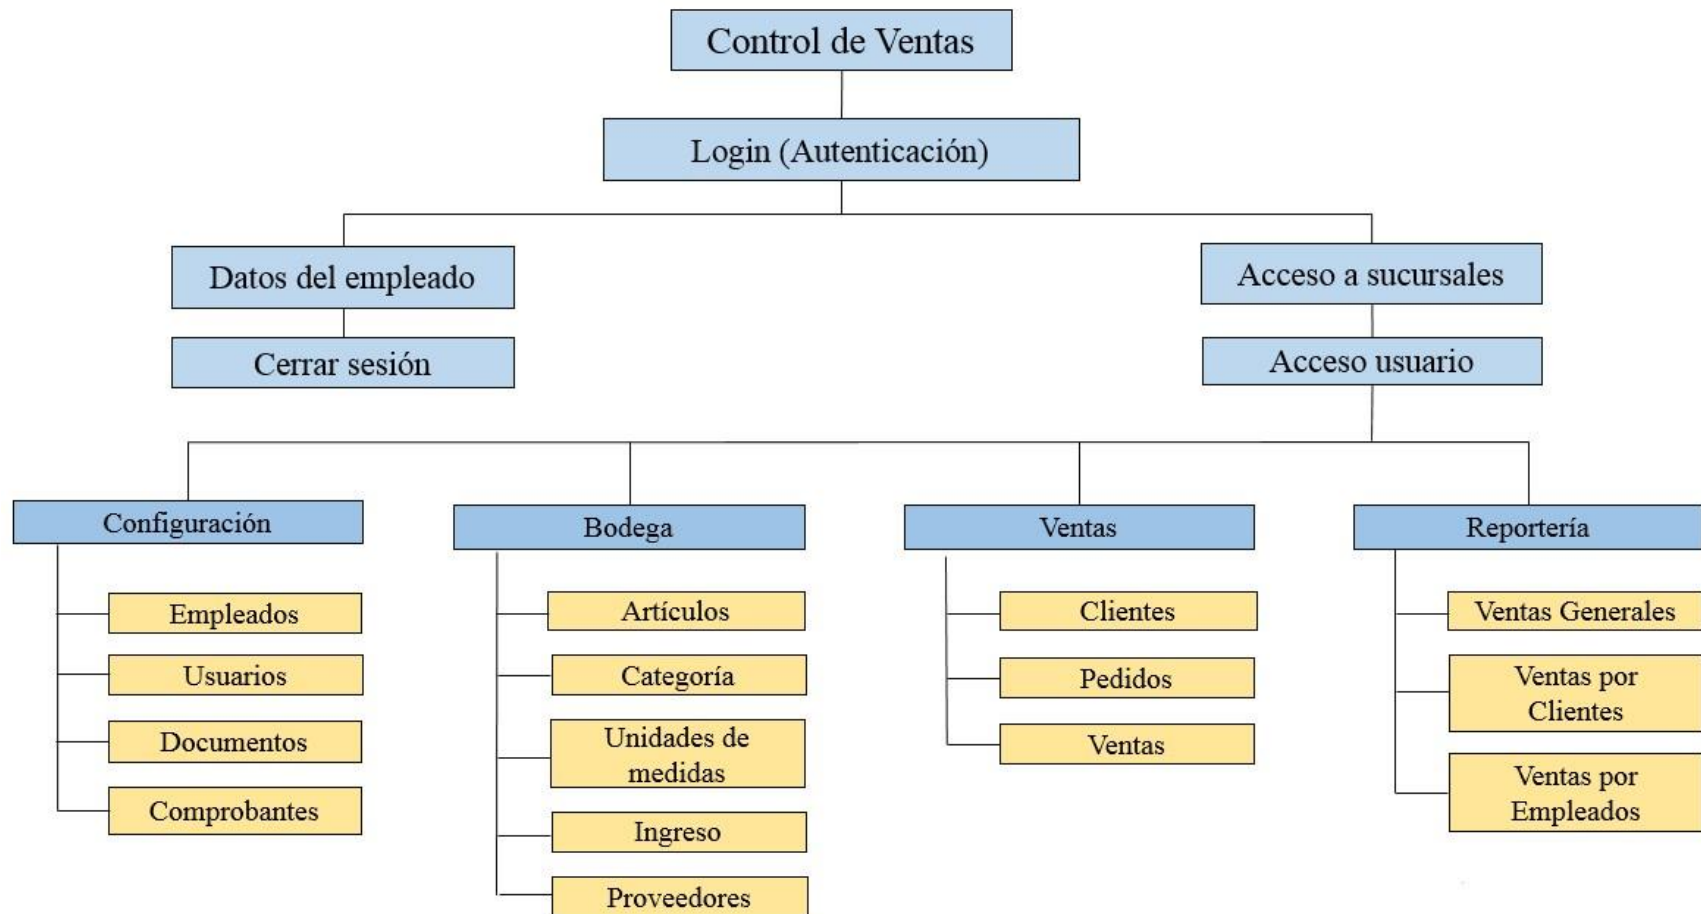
Control de Ventas

Login (Autenticación)

Datos del empleado

Cerrar sesión

Acceso a sucursales

Acceso usuario

Configuración

Empleados

Usuarios

Documentos

Comprobantes

Bodega

Artículos

Categoría

Unidades de medidas

Ingreso

Proveedores

Ventas

Clientes

Pedidos

Ventas

Reportería

Ventas Generales

Ventas por Clientes

Ventas por Empleados